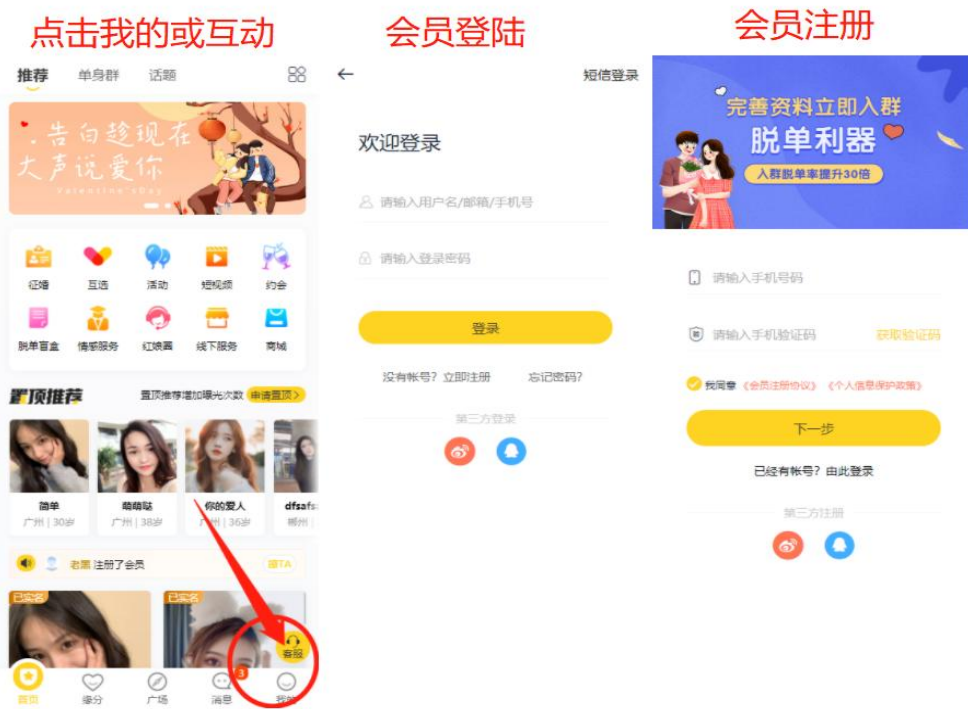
点击我的或互动

推荐 单身群 话题

告白趁现在
大声说爱你
Valentine's Day

征婚 互选 活动 短视频 约会
脱单盲盒 情感服务 红娘菌 线下服务 商城

置顶推荐 置顶推荐增加曝光次数 申请置顶 >

简单 广州 | 30岁
萌萌哒 广州 | 38岁
你的爱人 广州 | 36岁
dfsafs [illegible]

老黑 注册了会员 撩TA

已实名 已实名
客服

首页 缘分 广场 消息 3 我的

会员登陆

← 短信登录

欢迎登录

请输入用户名/邮箱/手机号

请输入登录密码

登录

没有帐号？立即注册 忘记密码?

第三方登录

会员注册

完善资料立即入群
脱单利器
入群脱单率提升30倍

请输入手机号码

请输入手机验证码 获取验证码

我同意《会员注册协议》《个人信息保护政策》

下一步

已经有帐号？由此登录

第三方注册